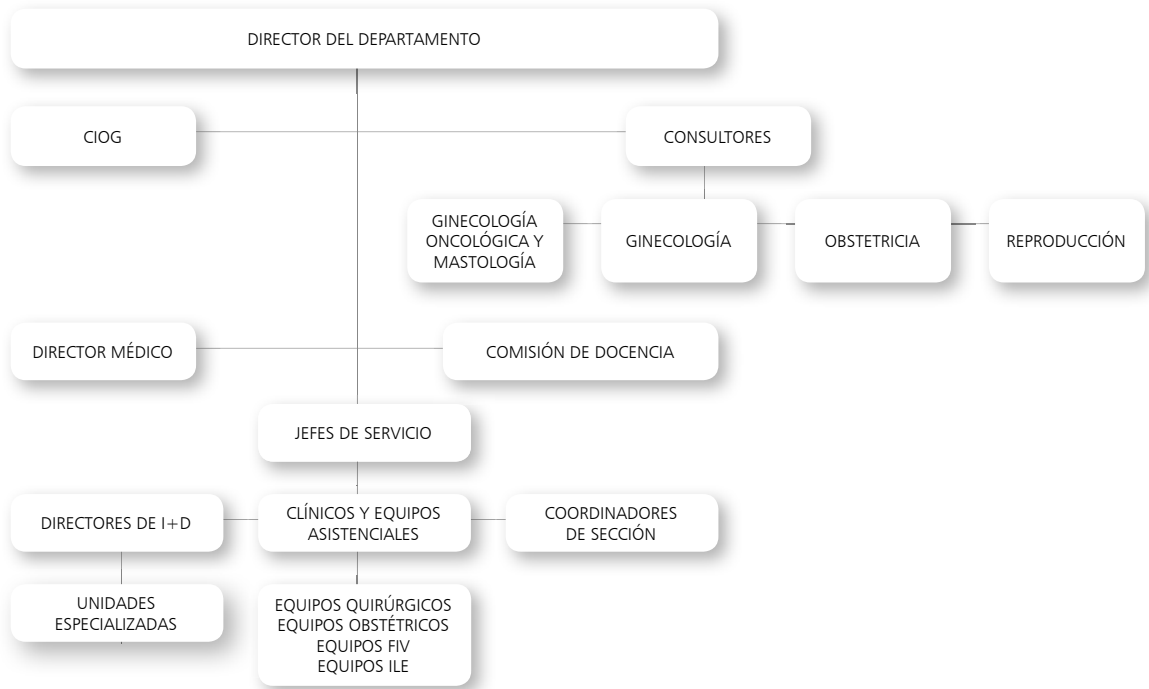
DIRECTOR DEL DEPARTAMENTO

CIOG

CONSULTORES

GINECOLOGÍA ONCOLÓGICA Y MASTOLOGÍA

GINECOLOGÍA

OBSTETRICIA

REPRODUCCIÓN

DIRECTOR MÉDICO

COMISIÓN DE DOCENCIA

JEFES DE SERVICIO

DIRECTORES DE I+D

CLÍNICOS Y EQUIPOS ASISTENCIALES

COORDINADORES DE SECCIÓN

UNIDADES ESPECIALIZADAS

EQUIPOS QUIRÚRGICOS
EQUIPOS OBSTÉTRICOS
EQUIPOS FIV
EQUIPOS ILE